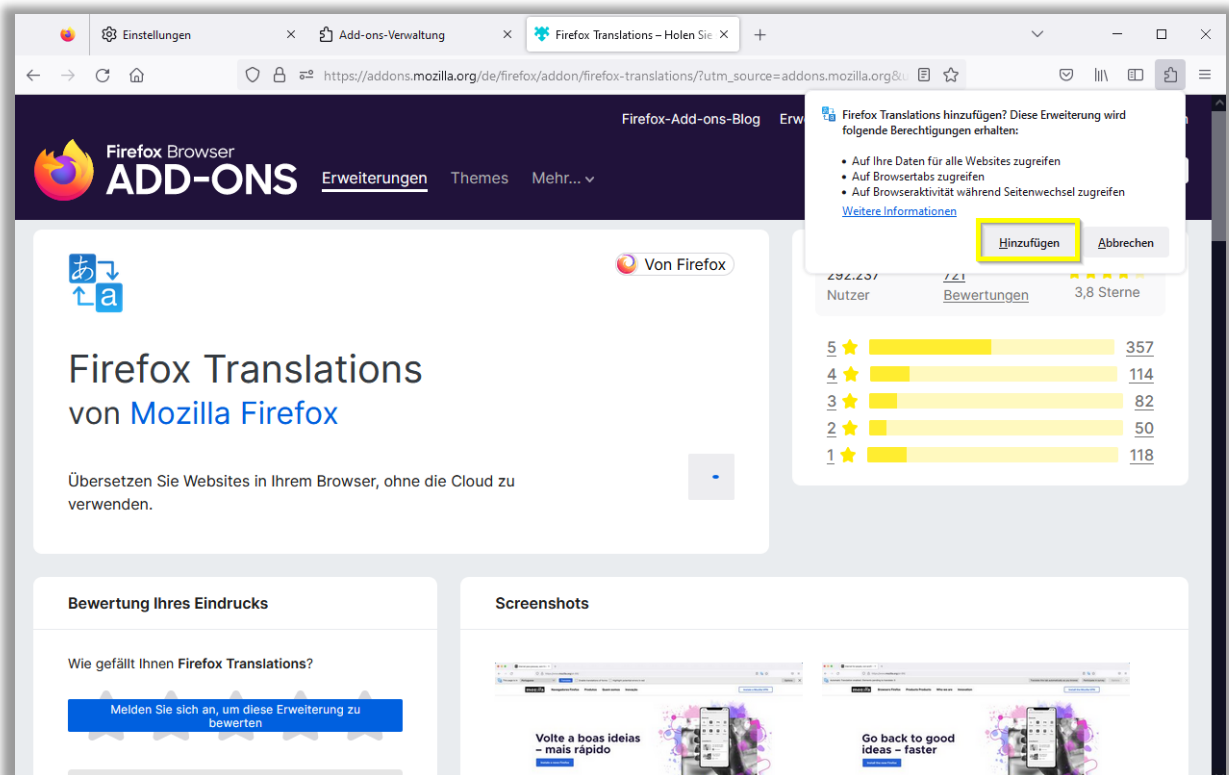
Einstellungen
Add-ons-Verwaltung
Firefox Translations – Holen Sie

https://addons.mozilla.org/de/firefox/addon/firefox-translations/?utm_source=addons.mozilla.org&u

Firefox-Add-ons-Blog Erw

Firefox Browser
ADD-ONS
Erweiterungen Themes Mehr...

Firefox Translations hinzufügen? Diese Erweiterung wird folgende Berechtigungen erhalten:

• Auf Ihre Daten für alle Websites zugreifen
• Auf Browsertabs zugreifen
• Auf Browseraktivität während Seitenwechsel zugreifen

Weitere Informationen

Hinzufügen Abbrechen

Von Firefox

Firefox Translations
von Mozilla Firefox

Übersetzen Sie Websites in Ihrem Browser, ohne die Cloud zu verwenden.

292.237 Nutzer
721 Bewertungen
3,8 Sterne

| 5 | 357 |
|---|---|
| 4 | 114 |
| 3 | 82 |
| 2 | 50 |
| 1 | 118 |

Bewertung Ihres Eindrucks

Wie gefällt Ihnen Firefox Translations?

Melden Sie sich an, um diese Erweiterung zu bewerten

Screenshots

Volte a boas ideias – mais rápido

Go back to good ideas – faster